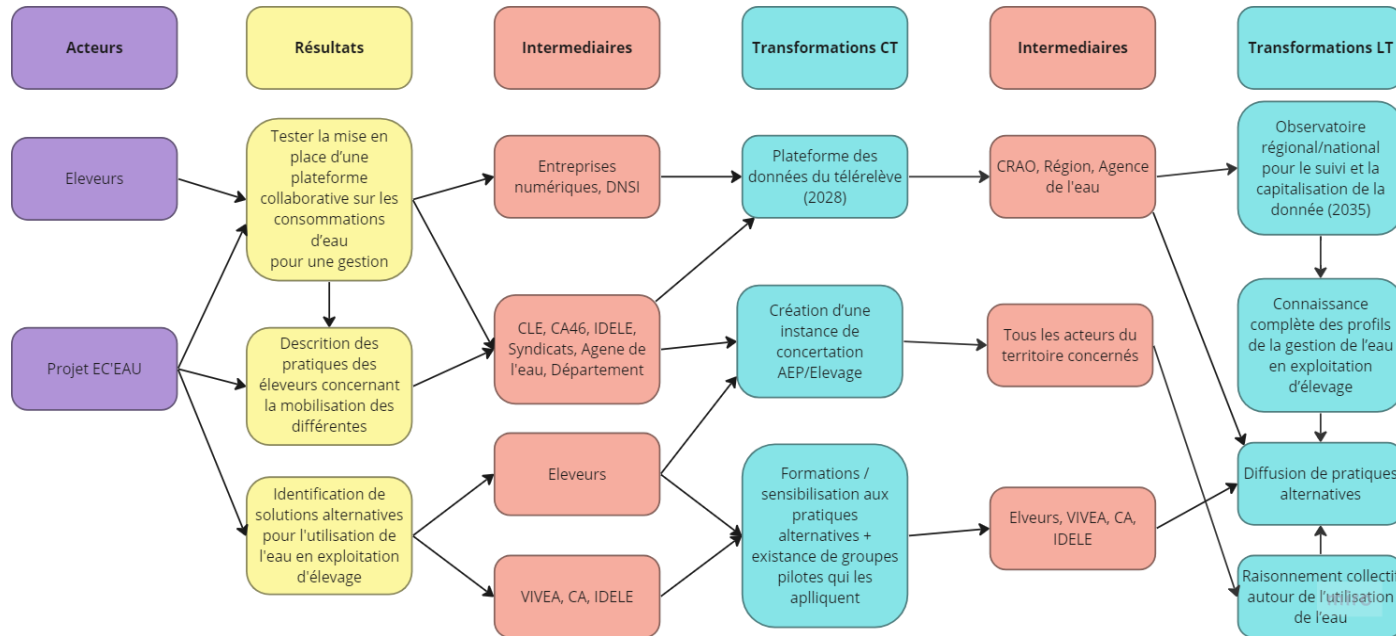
Acteurs

Résultats

Intermediaires

Transformations CT

Intermediaires

Transformations LT

Eleveurs

Projet EC'EAU

Tester la mise en place d'une plateforme collaborative sur les consommations d'eau pour une gestion

Descrition des pratiques des éleveurs concernant la mobilisation des différentes

Identification de solutions alternatives pour l'utilisation de l'eau en exploitation d'élevage

Entreprises numériques, DNSI

CLE, CA46, IDELE, Syndicats, Agene de l'eau, Département

Eleveurs

VIVEA, CA, IDELE

Plateforme des données du télérelève (2028)

Création d'une instance de concertation AEP/Elevage

Formations / sensibilisation aux pratiques alternatives + existance de groupes pilotes qui les appliquent

CRAO, Région, Agence de l'eau

Tous les acteurs du territoire concernés

Elveurs, VIVEA, CA, IDELE

Observatoire régional/national pour le suivi et la capitalisation de la donnée (2035)

Connaissance complète des profils de la gestion de l'eau en exploitation d'élevage

Diffusion de pratiques alternatives

Raisonnement collecti autour de l'utilisation de l'eau